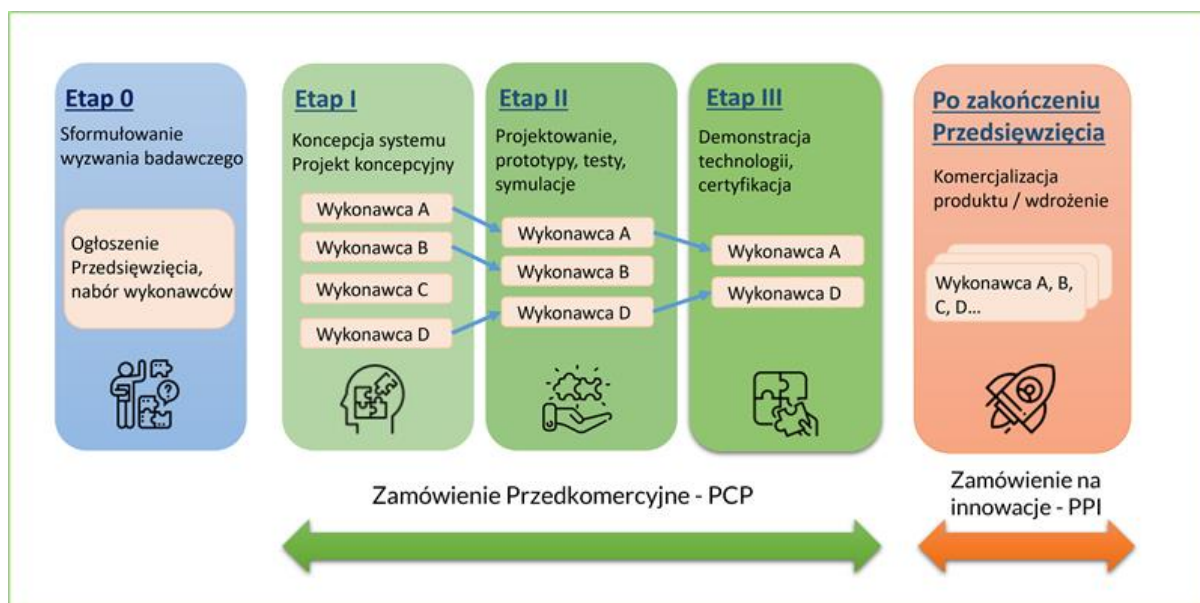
Etap 0

Sformułowanie wyzwania badawczego

Ogłoszenie Przedsięwzięcia, nabór wykonawców

Etap I

Koncepcja systemu Projekt koncepcyjny

Wykonawca A

Wykonawca B

Wykonawca C

Wykonawca D

Etap II

Projektowanie, prototypy, testy, symulacje

Wykonawca A

Wykonawca B

Wykonawca D

Etap III

Demonstracja technologii, certyfikacja

Wykonawca A

Wykonawca D

Po zakończeniu Przedsięwzięcia

Komercjalizacja produktu / wdrożenie

Wykonawca A, B, C, D...

Zamówienie Przedkomercyjne - PCP

Zamówienie na innowacje - PPI